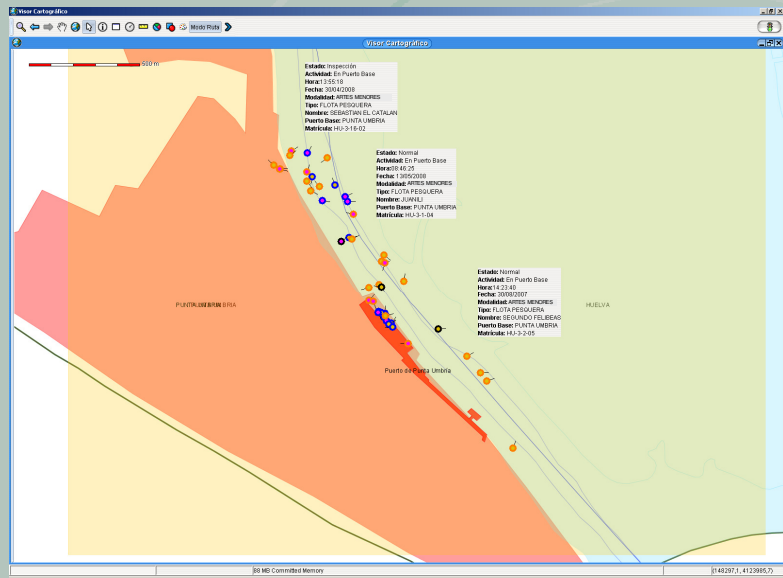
Visor Cartográfico

Modo Ruta

Visor Cartográfico

500 m

Estado: Inspección
Actividad: En Puerto Base
Hora: 13:55:18
Fecha: 30/04/2008
Modalidad: ARTES MENORES
Tipo: FLOTA PESQUERA
Nombre: SEBASTIAN EL CATALAN
Puerto Base: PUNTA UMBRIA
Matrícula: HU-3-16-02

Estado: Normal
Actividad: En Puerto Base
Hora: 08:46:25
Fecha: 13/05/2008
Modalidad: ARTES MENORES
Tipo: FLOTA PESQUERA
Nombre: JUANILI
Puerto Base: PUNTA UMBRIA
Matrícula: HU-3-1-04

Estado: Normal
Actividad: En Puerto Base
Hora: 14:23:40
Fecha: 30/08/2007
Modalidad: ARTES MENORES
Tipo: FLOTA PESQUERA
Nombre: SEGUNDO FELIBEAS
Puerto Base: PUNTA UMBRIA
Matrícula: HU-3-2-05

PUNTA UMBRIA

HUELVA

Puerto de Punta Umbría

88 MB Committed Memory

(148297,1, 4123985,7)